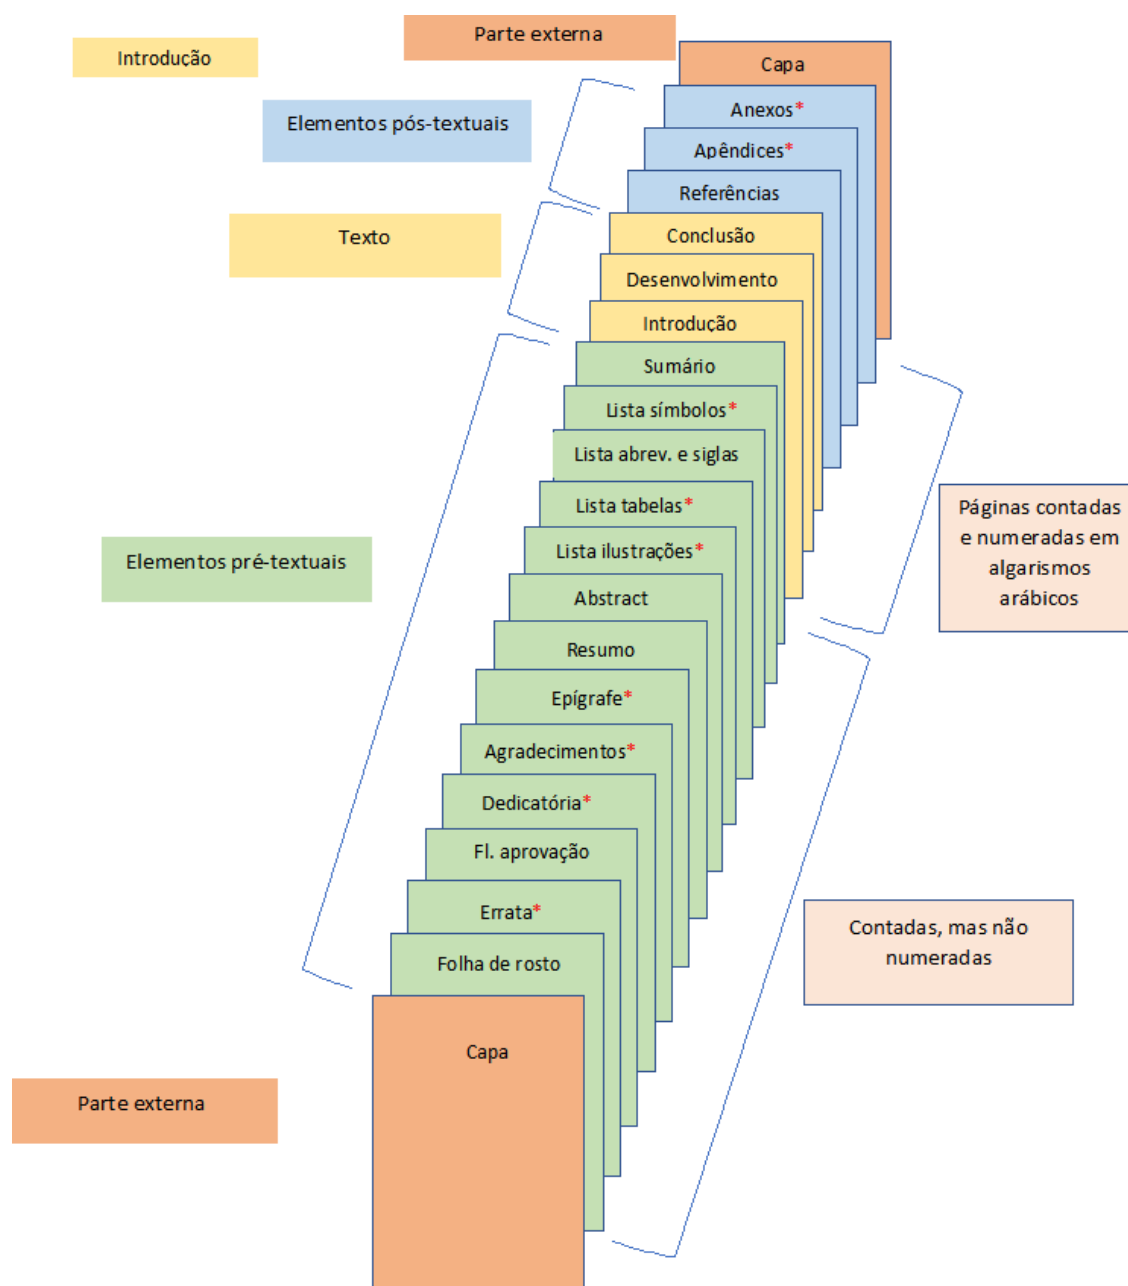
Introdução

Parte externa

Capa

Elementos pós-textuais

Anexos*

Apêndices*

Referências

Texto

Conclusão

Desenvolvimento

Introdução

Sumário

Lista símbolos*

Lista abrev. e siglas

Lista tabelas*

Elementos pré-textuais

Lista ilustrações*

Páginas contadas e numeradas em algarismos arábicos

Abstract

Resumo

Epígrafe*

Agradecimentos*

Dedicatória*

Fl. aprovação

Errata*

Contadas, mas não numeradas

Folha de rosto

Capa

Parte externa